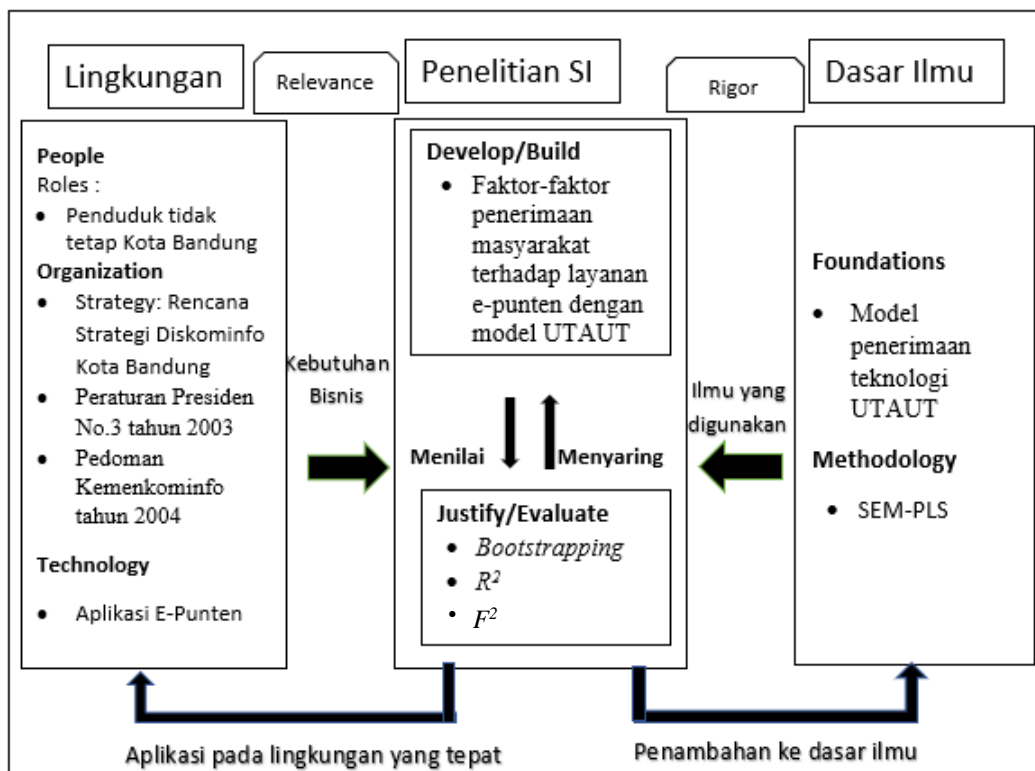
Lingkungan

Relevance

Penelitian SI

Rigor

Dasar Ilmu

People
Roles :
- Penduduk tidak tetap Kota Bandung

Organization
- Strategy: Rencana Strategi Diskominfo Kota Bandung
- Peraturan Presiden No.3 tahun 2003
- Pedoman Kemenkominfo tahun 2004

Technology
- Aplikasi E-Punten

Kebutuhan Bisnis

Develop/Build
- Faktor-faktor penerimaan masyarakat terhadap layanan e-punten dengan model UTAUT

Menilai

Menyaring

Justify/Evaluate
- Bootstrapping
- $R^2$
- $F^2$

Ilmu yang digunakan

Foundations
- Model penerimaan teknologi UTAUT

Methodology
- SEM-PLS

Aplikasi pada lingkungan yang tepat

Penambahan ke dasar ilmu